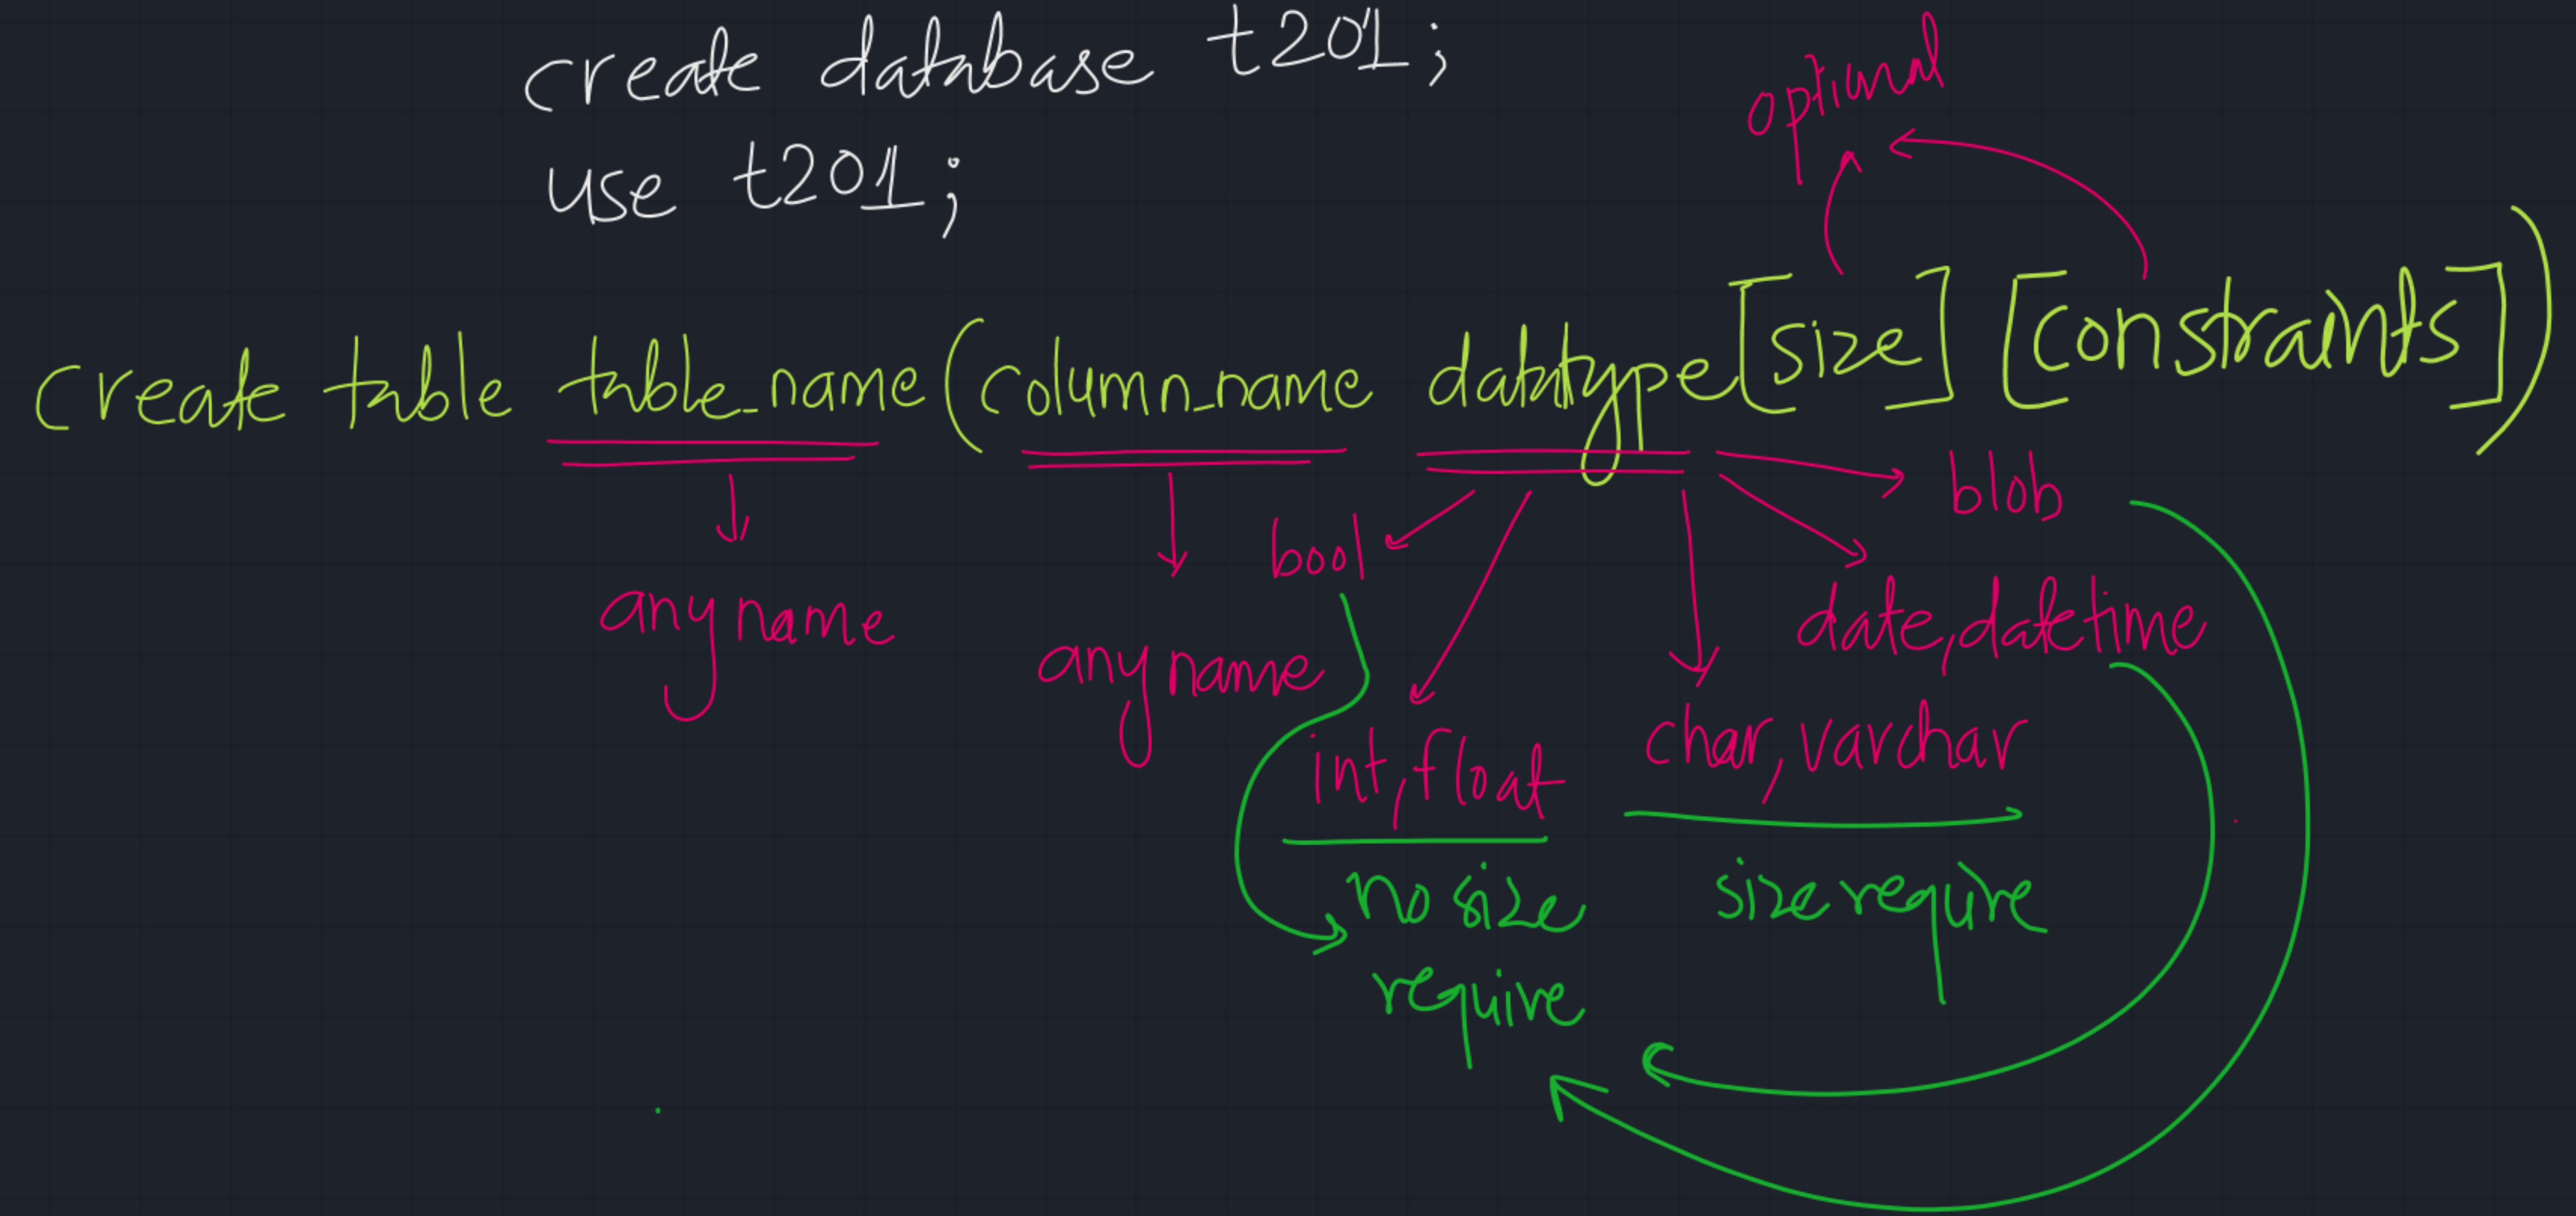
create database t201;
use t201;

optional

create table table_name(column_name datatype[size] [constraints])

any name

any name

bool

int, float

no size require

char, varchar

size require

date, datetime

blob